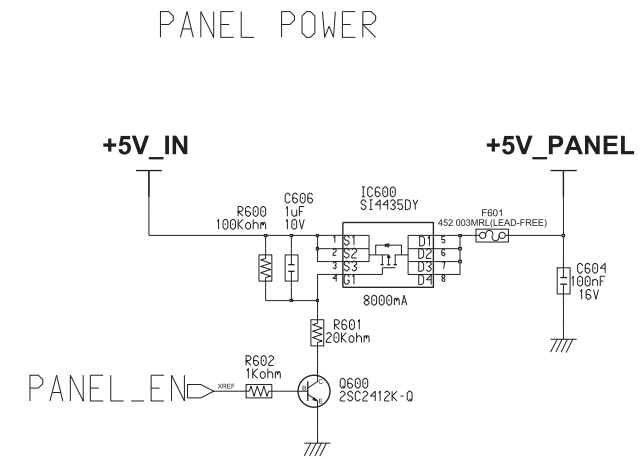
PANEL POWER

+5V_IN

+5V_PANEL

C606
1uF
10V

R600
100Kohm

IC600
SI4435DY

F601
452 003MRL(LEAD-FREE)

1 S1
2 S2
3 S3
4 G1

D1 5
D2 6
D3 7
D4 8

8000mA

C604
100nF
16V

R601
20Kohm

R602
1Kohm

PANEL_EN

XREF

Q600
2SC2412K-Q